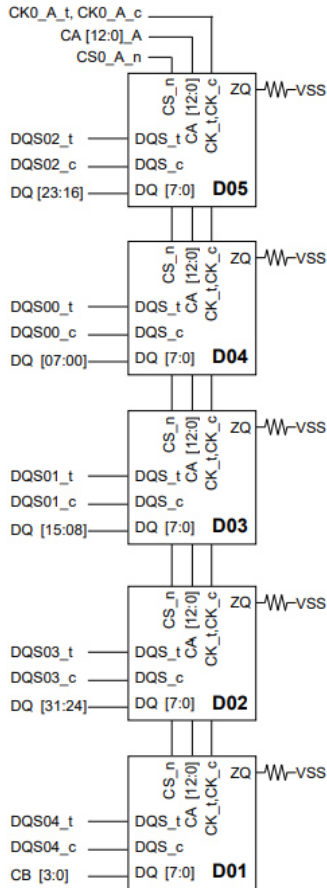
CK0_A_t, CK0_A_c
CA [12:0]_A
CS0_A_n

CS_n
CA [12:0]
CK_t,CK_c
ZQ
VSS
DQS02_t
DQS_t
DQS02_c
DQS_c
DQ [23:16]
DQ [7:0]
D05

CS_n
CA [12:0]
CK_t,CK_c
ZQ
VSS
DQS00_t
DQS_t
DQS00_c
DQS_c
DQ [07:00]
DQ [7:0]
D04

CS_n
CA [12:0]
CK_t,CK_c
ZQ
VSS
DQS01_t
DQS_t
DQS01_c
DQS_c
DQ [15:08]
DQ [7:0]
D03

CS_n
CA [12:0]
CK_t,CK_c
ZQ
VSS
DQS03_t
DQS_t
DQS03_c
DQS_c
DQ [31:24]
DQ [7:0]
D02

CS_n
CA [12:0]
CK_t,CK_c
ZQ
VSS
DQS04_t
DQS_t
DQS04_c
DQS_c
CB [3:0]
DQ [7:0]
D01